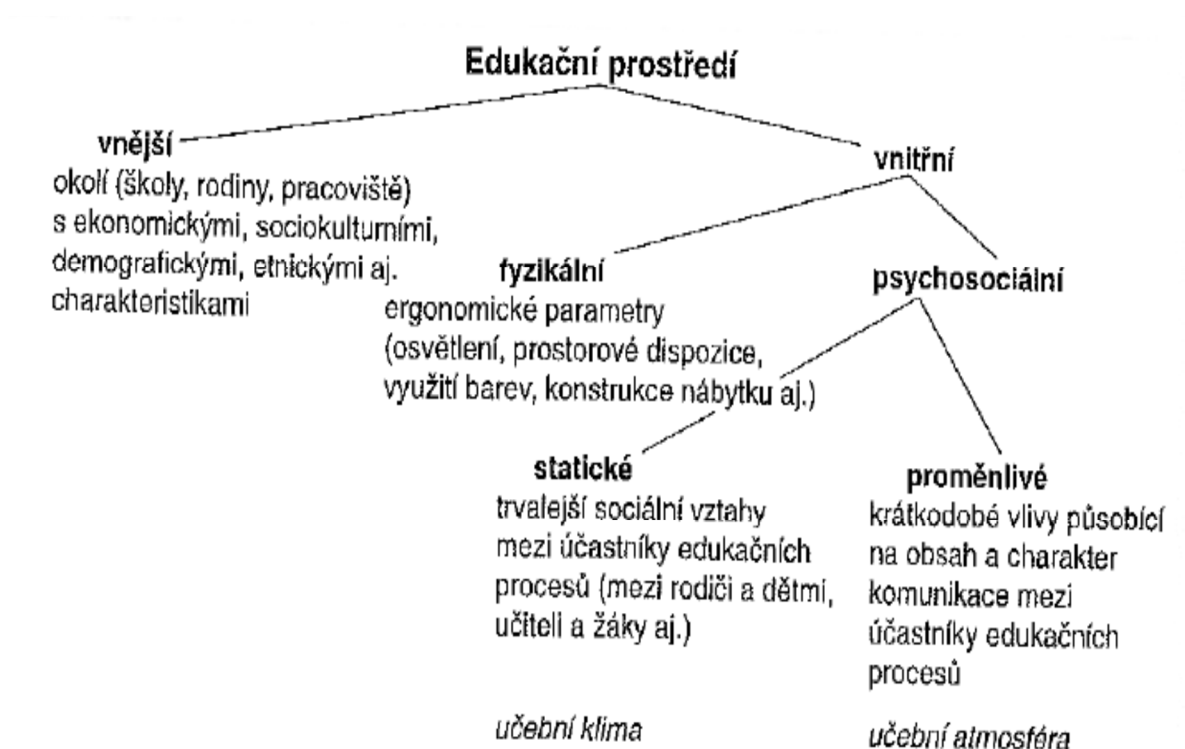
Edukační prostředí

vnější
okolí (školy, rodiny, pracoviště) s ekonomickými, sociokulturními, demografickými, etnickými aj. charakteristikami

vnitřní

fyzikální
ergonomické parametry (osvětlení, prostorové dispozice, využití barev, konstrukce nábytku aj.)

psychosociální

statické
trvalejší sociální vztahy mezi účastníky edukačních procesů (mezi rodiči a dětmi, učiteli a žáky aj.)

učební klima

proměnlivé
krátkodobé vlivy působící na obsah a charakter komunikace mezi účastníky edukačních procesů

učební atmosféra